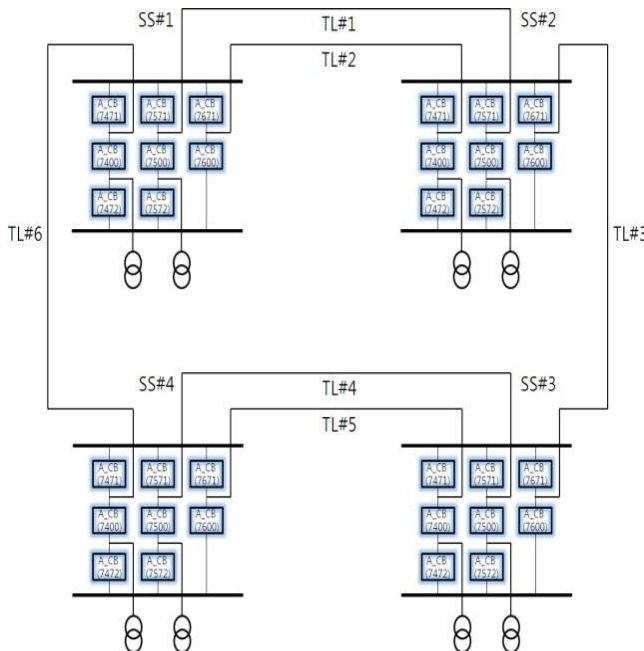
SS#1
TL#1
SS#2
TL#2
A_CB (7471)
A_CB (7571)
A_CB (7671)
A_CB (7400)
A_CB (7500)
A_CB (7600)
A_CB (7472)
A_CB (7572)
A_CB (7471)
A_CB (7571)
A_CB (7671)
A_CB (7400)
A_CB (7500)
A_CB (7600)
A_CB (7472)
A_CB (7572)
TL#6
TL#3
SS#4
TL#4
SS#3
TL#5
A_CB (7471)
A_CB (7571)
A_CB (7671)
A_CB (7400)
A_CB (7500)
A_CB (7600)
A_CB (7472)
A_CB (7572)
A_CB (7471)
A_CB (7571)
A_CB (7671)
A_CB (7400)
A_CB (7500)
A_CB (7600)
A_CB (7472)
A_CB (7572)